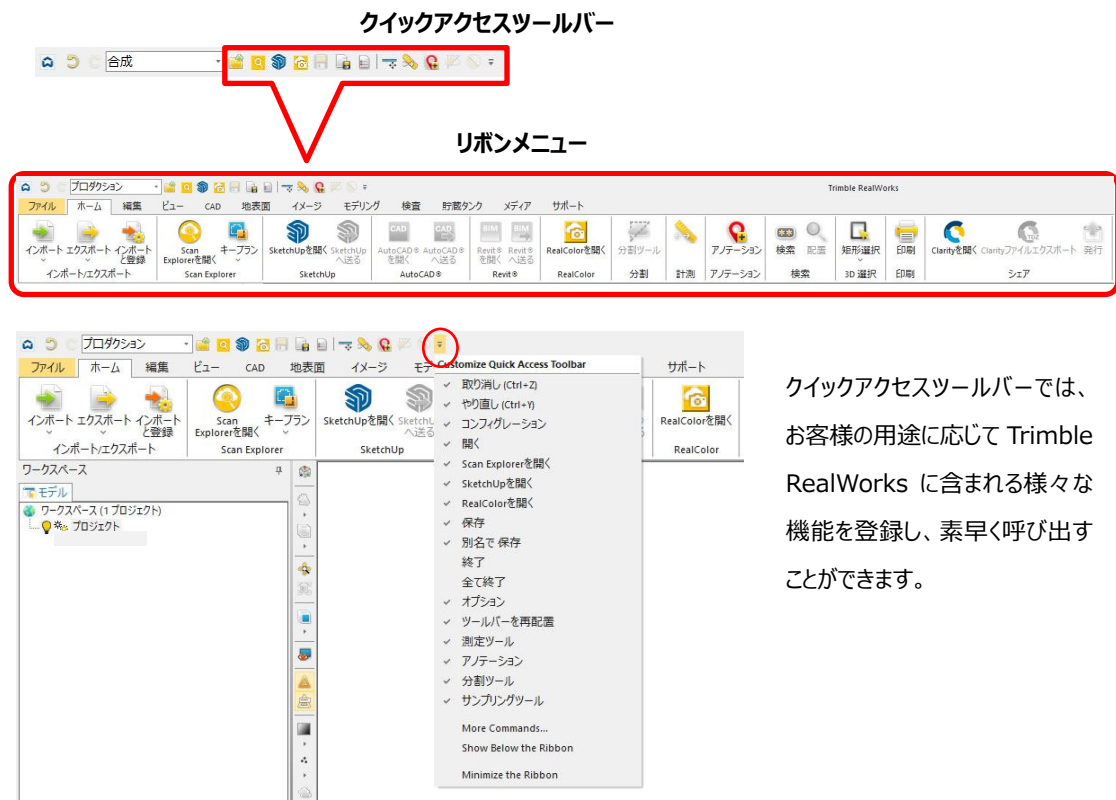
クイックアクセスツールバー

合成

リボンメニュー

プロダクション

Trimble RealWorks

ファイル　ホーム　編集　ビュー　CAD　地表面　イメージ　モデリング　検査　貯蔵タンク　メディア　サポート

インポート　エクスポート　インポートと登録
インポート/エクスポート

Scan Explorerを開く　キープラン
Scan Explorer

SketchUpを開く　SketchUpへ送る
SketchUp

AutoCAD®を開く　AutoCAD®へ送る
AutoCAD®

Revit®を開く　Revit®へ送る
Revit®

RealColorを開く
RealColor

分割ツール
分割

計測

アノテーション
アノテーション

検索　配置
検索

矩形選択
3D 選択

印刷
印刷

Clarityを開く　Clarityファイルエクスポート　発行
シェア

プロダクション

ファイル　ホーム　編集　ビュー　CAD　地表面　イメージ　モデ　サポート

インポート　エクスポート　インポートと登録
インポート/エクスポート

Scan Explorerを開く　キープラン
Scan Explorer

SketchUpを開く　SketchU
SketchUp

RealColorを開く
RealColor

ワークスペース
モデル
ワークスペース (1 プロジェクト)
プロジェクト

Customize Quick Access Toolbar
取り消し (Ctrl+Z)
やり直し (Ctrl+Y)
コンフィグレーション
開く
Scan Explorerを開く
SketchUpを開く
RealColorを開く
保存
別名で 保存
終了
全て終了
オプション
ツールバーを再配置
測定ツール
アノテーション
分割ツール
サンプリングツール
More Commands...
Show Below the Ribbon
Minimize the Ribbon

クイックアクセスツールバーでは、お客様の用途に応じて Trimble RealWorks に含まれる様々な機能を登録し、素早く呼び出すことができます。